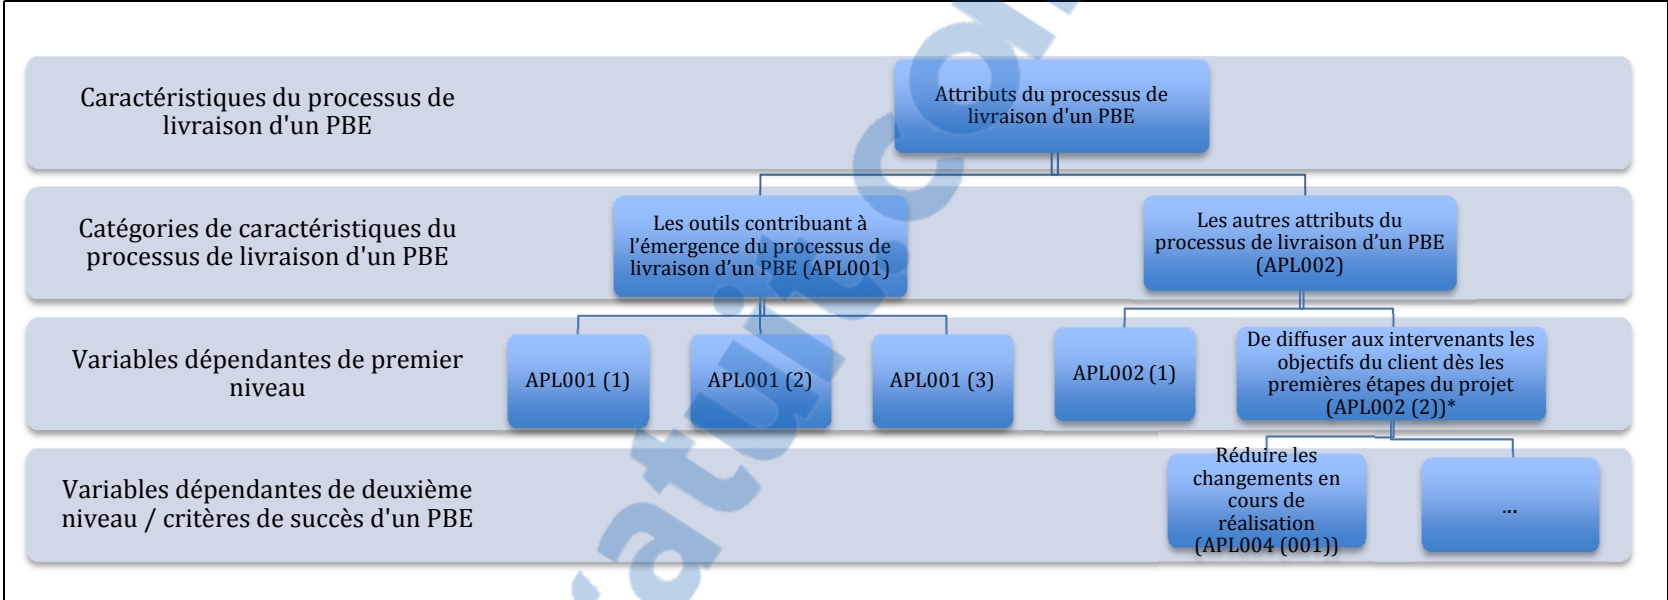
Caractéristiques du processus de livraison d'un PBE

Attributs du processus de livraison d'un PBE

Catégories de caractéristiques du processus de livraison d'un PBE

Les outils contribuant à l'émergence du processus de livraison d'un PBE (APL001)

Les autres attributs du processus de livraison d'un PBE (APL002)

Variables dépendantes de premier niveau

APL001 (1)

APL001 (2)

APL001 (3)

APL002 (1)

De diffuser aux intervenants les objectifs du client dès les premières étapes du projet (APL002 (2))*

Variables dépendantes de deuxième niveau / critères de succès d'un PBE

Réduire les changements en cours de réalisation (APL004 (001))

...